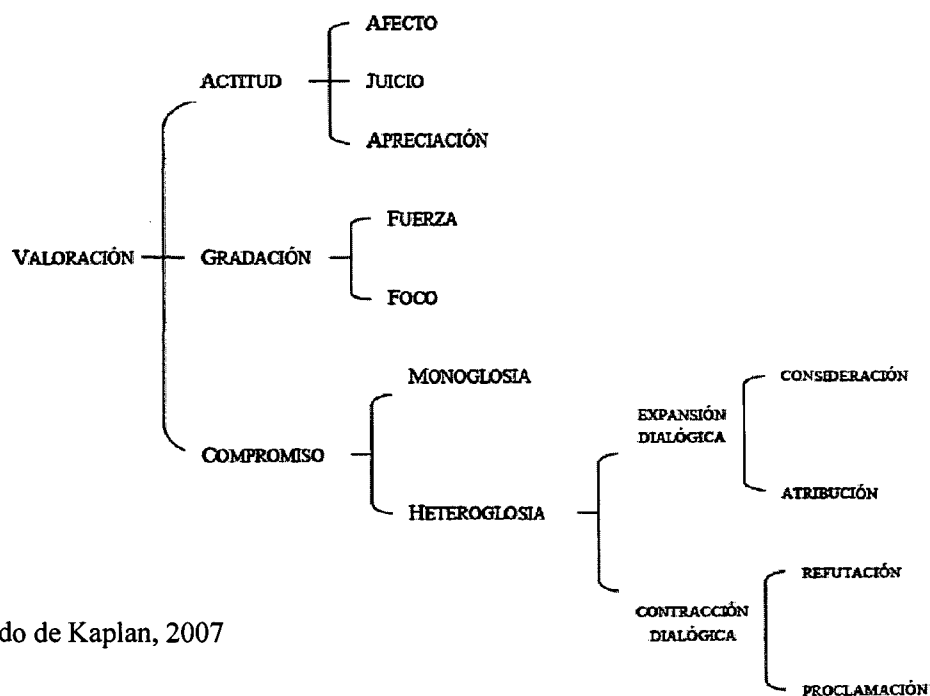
AFECTO
ACTITUD
JUICIO
APRECIACIÓN

FUERZA
VALORACIÓN
GRADACIÓN
FOCO

MONOGLOSIA
CONSIDERACIÓN
EXPANSIÓN DIALÓGICA
COMPROMISO
ATRIBUCIÓN
HETEROGLOSIA
REFUTACIÓN
CONTRACCIÓN DIALÓGICA
PROCLAMACIÓN

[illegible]do de Kaplan, 2007